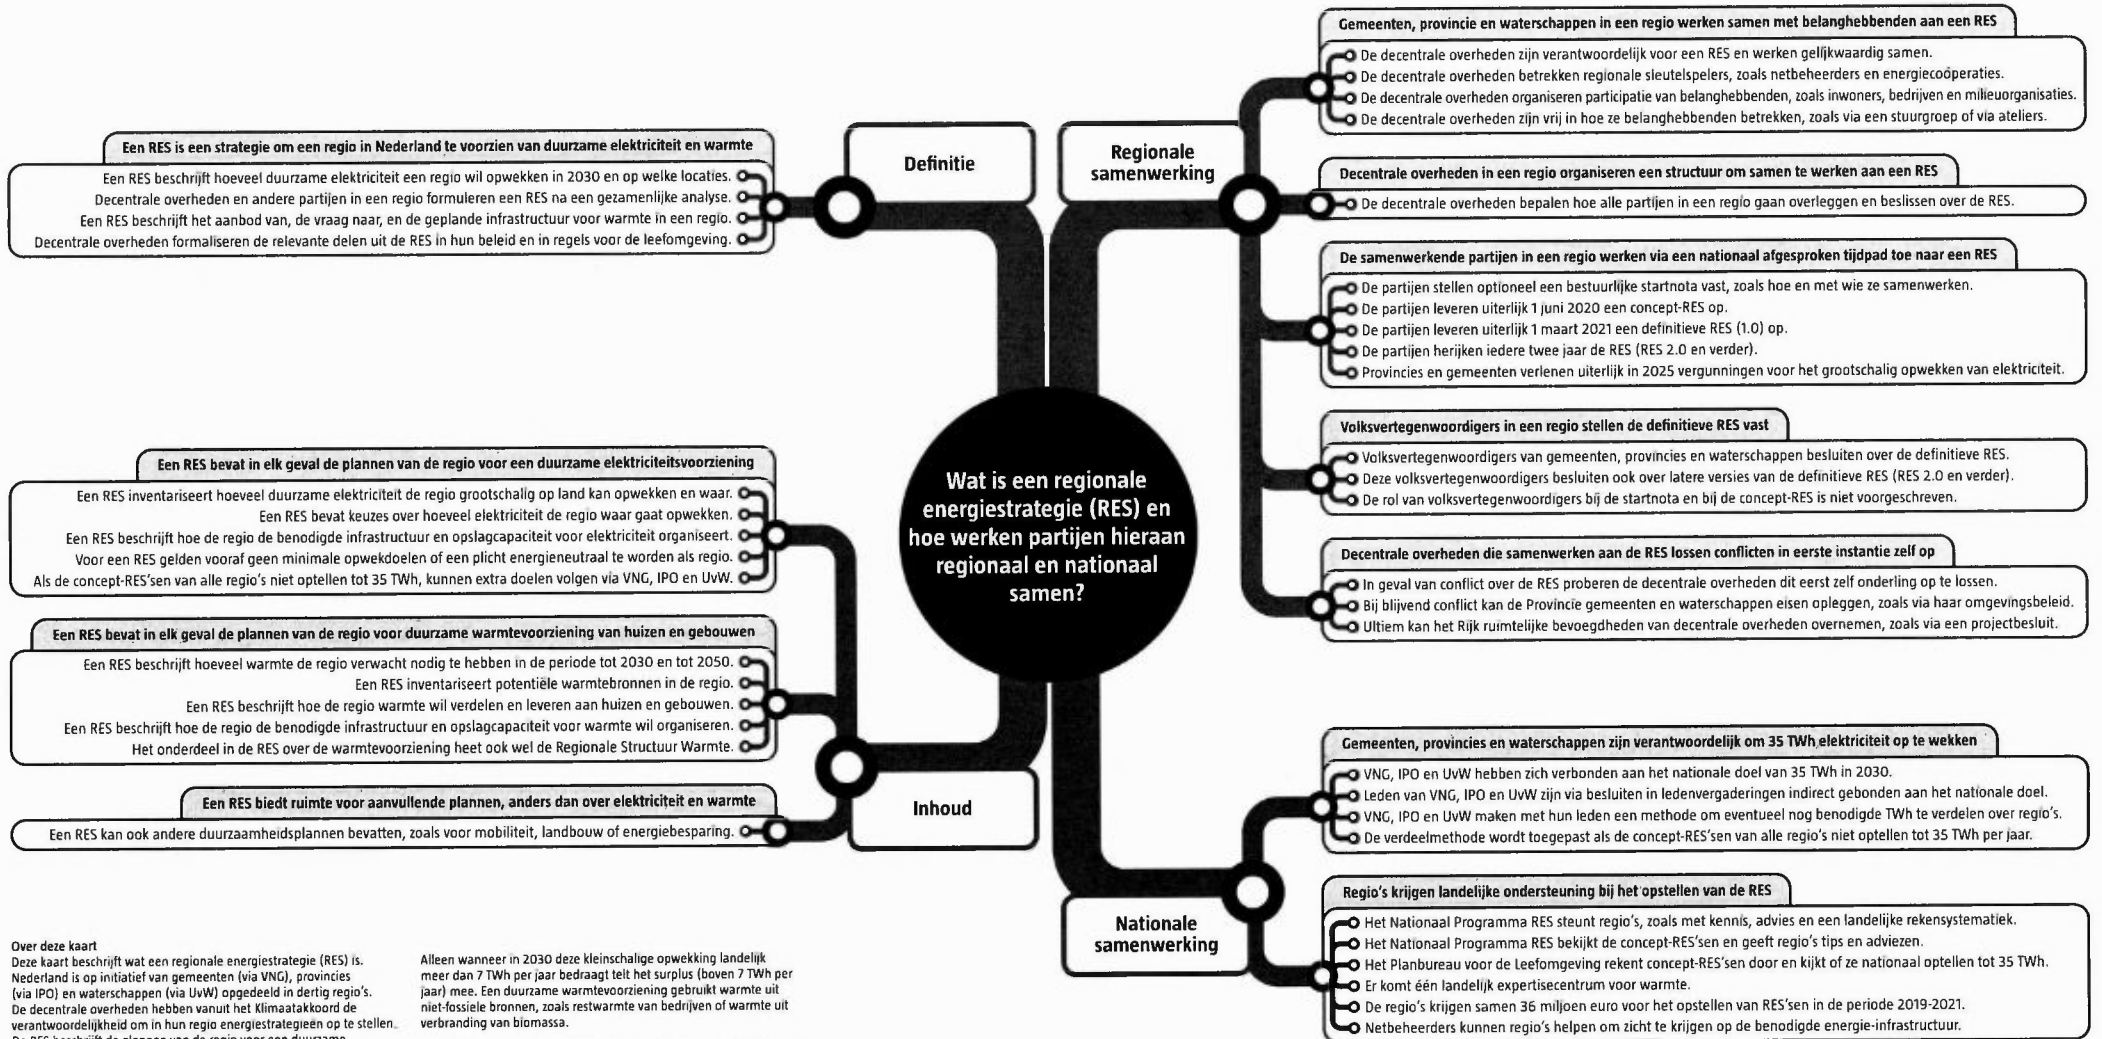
Wat is een regionale energiestrategie (RES) en hoe werken partijen hieraan regionaal en nationaal samen?

Definitie

Een RES is een strategie om een regio in Nederland te voorzien van duurzame elektriciteit en warmte

Een RES beschrijft hoeveel duurzame elektriciteit een regio wil opwekken in 2030 en op welke locaties.
Decentrale overheden en andere partijen in een regio formuleren een RES na een gezamenlijke analyse.
Een RES beschrijft het aanbod van, de vraag naar, en de geplande infrastructuur voor warmte in een regio.
Decentrale overheden formaliseren de relevante delen uit de RES in hun beleid en in regels voor de leefomgeving.

Inhoud

Een RES bevat in elk geval de plannen van de regio voor een duurzame elektriciteitsvoorziening

Een RES inventariseert hoeveel duurzame elektriciteit de regio grootschalig op land kan opwekken en waar.
Een RES bevat keuzes over hoeveel elektriciteit de regio waar gaat opwekken.
Een RES beschrijft hoe de regio de benodigde infrastructuur en opslagcapaciteit voor elektriciteit organiseert.
Voor een RES gelden vooraf geen minimale opwekdoelen of een plicht energieneutraal te worden als regio.
Als de concept-RES'sen van alle regio's niet optellen tot 35 TWh, kunnen extra doelen volgen via VNG, IPO en UvW.

Een RES bevat in elk geval de plannen van de regio voor duurzame warmtevoorziening van huizen en gebouwen

Een RES beschrijft hoeveel warmte de regio verwacht nodig te hebben in de periode tot 2030 en tot 2050.
Een RES inventariseert potentiële warmtebronnen in de regio.
Een RES beschrijft hoe de regio warmte wil verdelen en leveren aan huizen en gebouwen.
Een RES beschrijft hoe de regio de benodigde infrastructuur en opslagcapaciteit voor warmte wil organiseren.
Het onderdeel in de RES over de warmtevoorziening heet ook wel de Regionale Structuur Warmte.

Een RES biedt ruimte voor aanvullende plannen, anders dan over elektriciteit en warmte

Een RES kan ook andere duurzaamheidsplannen bevatten, zoals voor mobiliteit, landbouw of energiebesparing.

Regionale samenwerking

Gemeenten, provincie en waterschappen in een regio werken samen met belanghebbenden aan een RES

De decentrale overheden zijn verantwoordelijk voor een RES en werken gelijkwaardig samen.
De decentrale overheden betrekken regionale sleutelspelers, zoals netbeheerders en energiecoöperaties.
De decentrale overheden organiseren participatie van belanghebbenden, zoals inwoners, bedrijven en milieuorganisaties.
De decentrale overheden zijn vrij in hoe ze belanghebbenden betrekken, zoals via een stuurgroep of via ateliers.

Decentrale overheden in een regio organiseren een structuur om samen te werken aan een RES

De decentrale overheden bepalen hoe alle partijen in een regio gaan overleggen en beslissen over de RES.

De samenwerkende partijen in een regio werken via een nationaal afgesproken tijdpad toe naar een RES

De partijen stellen optioneel een bestuurlijke startnota vast, zoals hoe en met wie ze samenwerken.
De partijen leveren uiterlijk 1 juni 2020 een concept-RES op.
De partijen leveren uiterlijk 1 maart 2021 een definitieve RES (1.0) op.
De partijen herijken iedere twee jaar de RES (RES 2.0 en verder).
Provincies en gemeenten verlenen uiterlijk in 2025 vergunningen voor het grootschalig opwekken van elektriciteit.

Volksvertegenwoordigers in een regio stellen de definitieve RES vast

Volksvertegenwoordigers van gemeenten, provincies en waterschappen besluiten over de definitieve RES.
Deze volksvertegenwoordigers besluiten ook over latere versies van de definitieve RES (RES 2.0 en verder).
De rol van volksvertegenwoordigers bij de startnota en bij de concept-RES is niet voorgeschreven.

Decentrale overheden die samenwerken aan de RES lossen conflicten in eerste instantie zelf op

In geval van conflict over de RES proberen de decentrale overheden dit eerst zelf onderling op te lossen.
Bij blijvend conflict kan de Provincie gemeenten en waterschappen eisen opleggen, zoals via haar omgevingsbeleid.
Ultiem kan het Rijk ruimtelijke bevoegdheden van decentrale overheden overnemen, zoals via een projectbesluit.

Nationale samenwerking

Gemeenten, provincies en waterschappen zijn verantwoordelijk om 35 TWh elektriciteit op te wekken

VNG, IPO en UvW hebben zich verbonden aan het nationale doel van 35 TWh in 2030.
Leden van VNG, IPO en UvW zijn via besluiten in ledenvergaderingen indirect gebonden aan het nationale doel.
VNG, IPO en UvW maken met hun leden een methode om eventueel nog benodigde TWh te verdelen over regio's.
De verdeelmethode wordt toegepast als de concept-RES'sen van alle regio's niet optellen tot 35 TWh per jaar.

Regio's krijgen landelijke ondersteuning bij het opstellen van de RES

Het Nationaal Programma RES steunt regio's, zoals met kennis, advies en een landelijke rekensystematiek.
Het Nationaal Programma RES bekijkt de concept-RES'sen en geeft regio's tips en adviezen.
Het Planbureau voor de Leefomgeving rekent concept-RES'sen door en kijkt of ze nationaal optellen tot 35 TWh.
Er komt één landelijk expertisecentrum voor warmte.
De regio's krijgen samen 36 miljoen euro voor het opstellen van RES'sen in de periode 2019-2021.
Netbeheerders kunnen regio's helpen om zicht te krijgen op de benodigde energie-infrastructuur.

Over deze kaart
Deze kaart beschrijft wat een regionale energiestrategie (RES) is. Nederland is op initiatief van gemeenten (via VNG), provincies (via IPO) en waterschappen (via UvW) opgedeeld in dertig regio's. De decentrale overheden hebben vanuit het Klimaatakkoord de verantwoordelijkheid om in hun regio energiestrategieën op te stellen. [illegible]

Alleen wanneer in 2030 deze kleinschalige opwekking landelijk meer dan 7 TWh per jaar bedraagt telt het surplus (boven 7 TWh per jaar) mee. Een duurzame warmtevoorziening gebruikt warmte uit niet-fossiele bronnen, zoals restwarmte van bedrijven of warmte uit verbranding van biomassa.